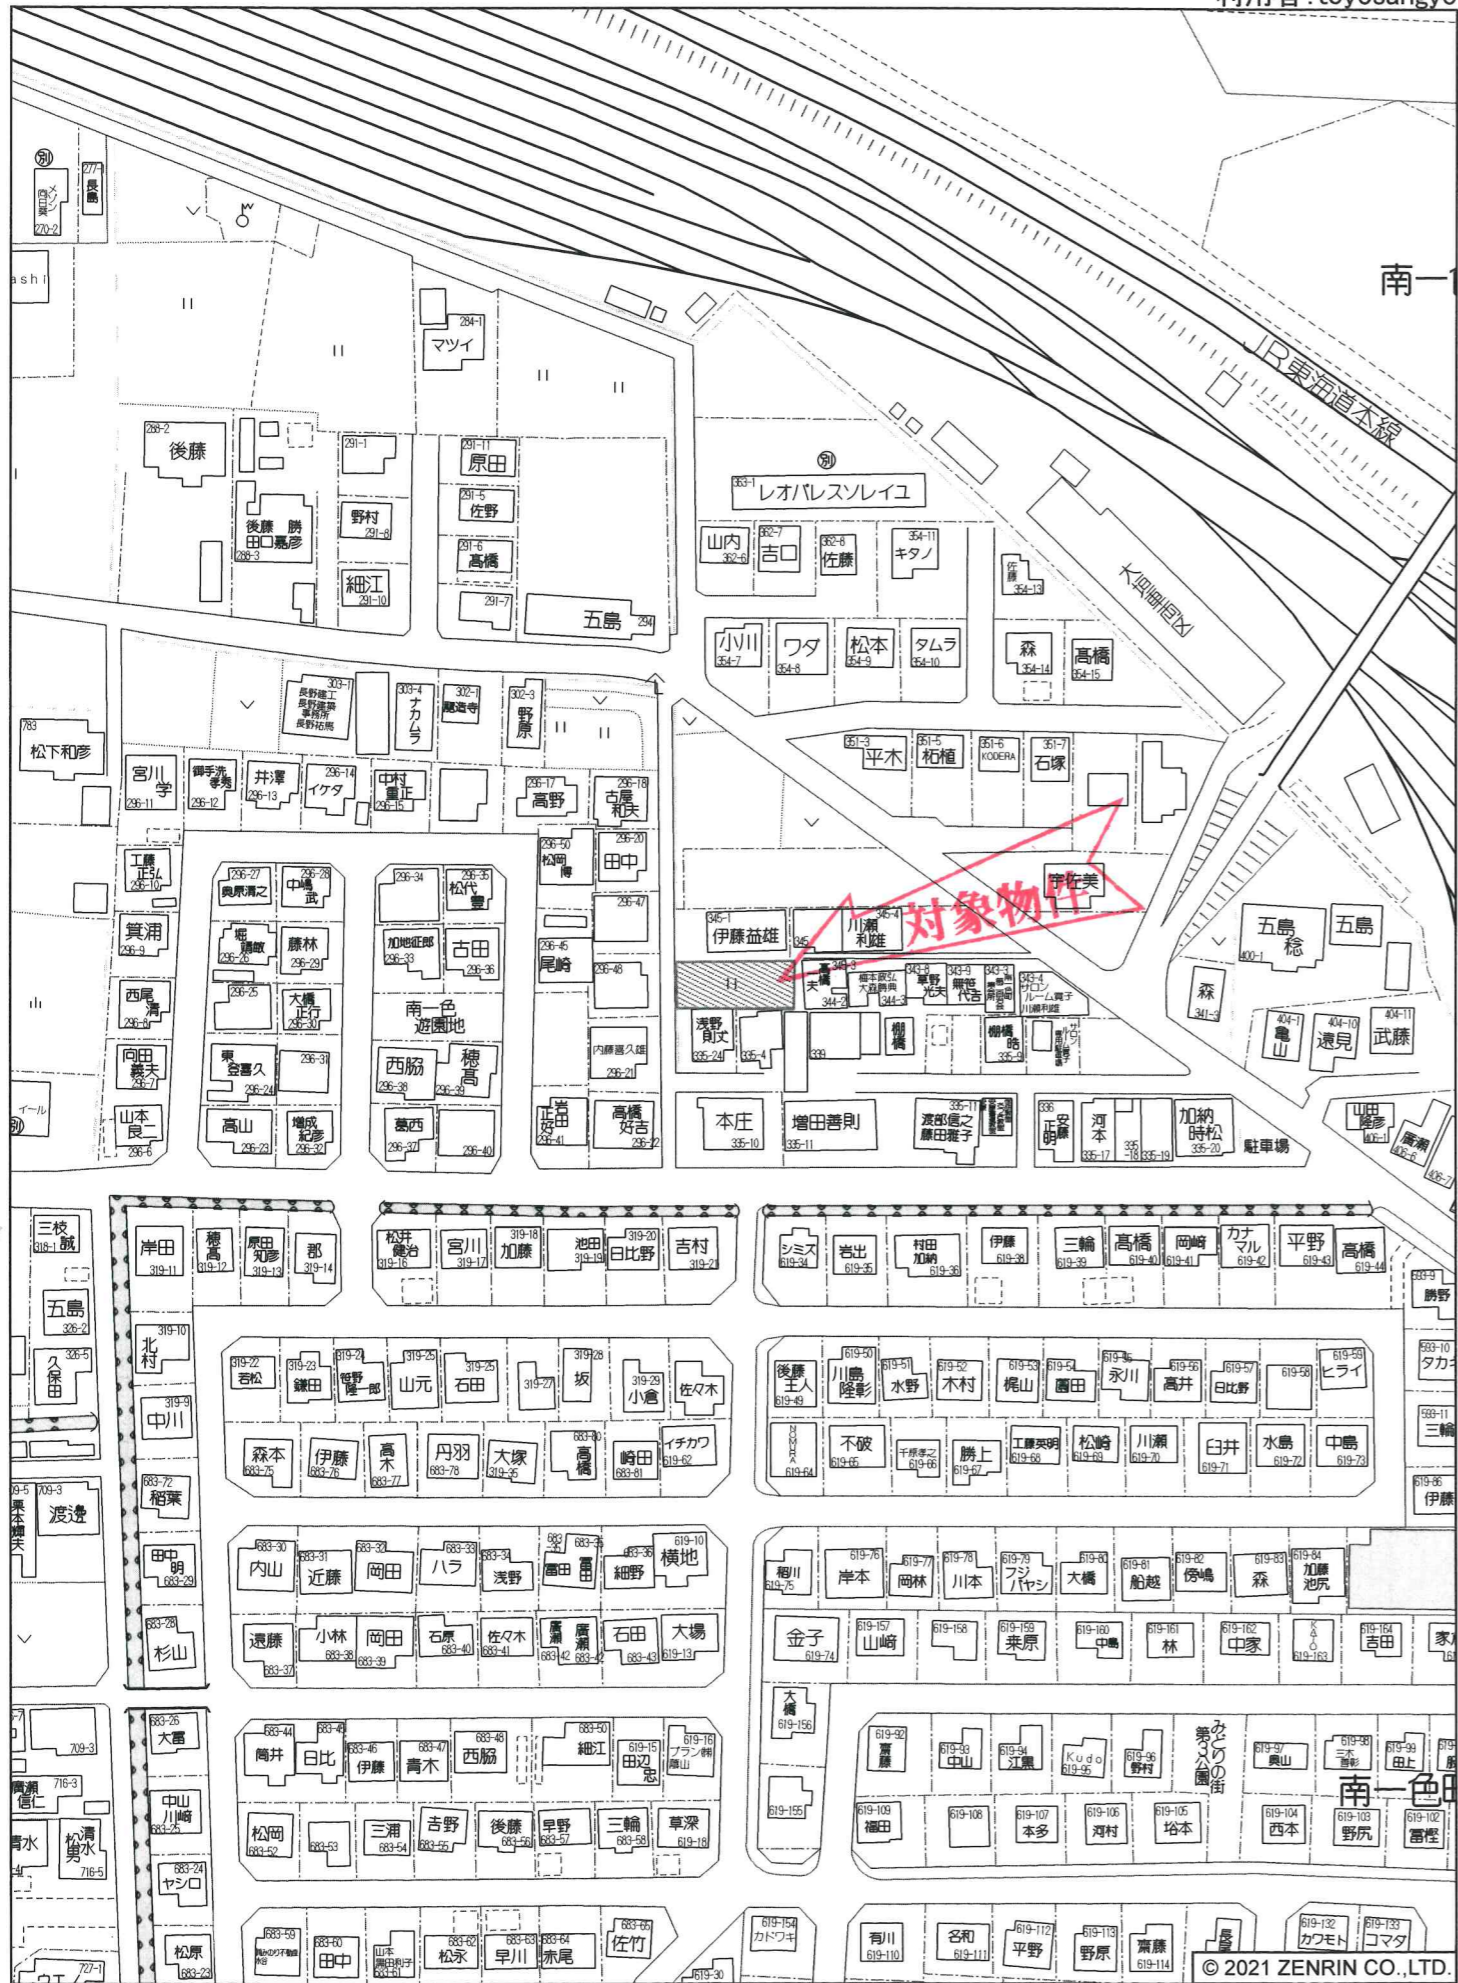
利用者:toyosangyo

南一

JR東海道本線

大垣車両区

対象物件

レオパレスソレイユ 363-1

277-1 長島
メゾン四日菜 270-2

284-1 マツイ

288-2 後藤
後藤 勝
田口嘉彦 288-3

291-1
291-11 原田
291-5 佐野
291-6 高橋
291-7
野村 291-8
細江 291-10
五島 294

山内 362-6
362-7 吉口
362-8 佐藤
354-11 キタノ
佐藤 354-13

小川 354-7
ワタ 354-8
松本 354-9
タムラ 354-10
森 354-14
高橋 354-15

351-3 平木
351-5 柘植
351-6 KODERA
351-7 石塚

宇佐美

五島 稔 400-1
五島
森 341-3
404-1 亀山
404-10 遠見
404-11 武藤

783 松下和彦

303-1 長野建工 長野建築事務所 長野拓展
303-4 ナカムラ
302-1 願證寺
302-3 野原

宮川 学 296-11
御手洗 孝秀 296-12
井澤 296-13
296-14 イケダ
中村 重正 296-15
296-17 高野
296-18 古屋 和夫

工藤 正弘 296-10
296-27 奥原清之
296-28 中嶋 武
296-34
296-35 松代 豊
296-50 松岡 博
296-20 田中
296-47

箕浦 296-9
堀 輝敏 296-26
藤林 296-29
加地征郎 296-33
古田 296-36
296-45 尾崎
296-48

西尾 清 296-8
296-25
大橋 正行 296-30
南一色 遊園地

向田 義夫 296-7
東 登喜久 296-24
296-31
西脇 296-38
穂高 296-39
内藤喜久雄 296-21

山本 良二 296-6
高山 296-23
増成 紀彦 296-32
葛西 296-37
296-40
岩田 正好 296-41
高橋 好吉 296-22

345-1 伊藤益雄
345
川瀬 利雄 345-4
高橋 夫
344-2
橋本 康弘 大森勝典
343-8 草野 光夫
343-9 無笹 代吉
343-4 サロン ルーム 貫子
川瀬利雄
344-3
浅野 貞丈 335-24
335-4
339
棚橋
棚橋 晧 335-9

本庄 335-10
増田善則 335-11
渡部信之 藤田雅子 335-11
336 安江 正明
河本 335-17
335-18 335-19
加納 時松 335-20
駐車場
山田 隆彦 406-1
高瀬 406-6
406-7

イール

三枝 誠 318-1
岸田 319-11
穂高 319-12
原田 知彦 319-13
郡 319-14
松井 健治 319-16
宮川 319-17
319-18 加藤
池田 319-19
319-20 日比野
吉村 319-21

シミズ 619-34
岩出 619-35
村田 加納 619-36
伊藤 619-38
三輪 619-39
高橋 619-40
岡崎 619-41
カナマル 619-42
平野 619-43
高橋 619-44
勝野

五島 326-2
326-5 久保田
319-10 北村
319-9 中川
319-22 若松
319-23 鎌田
319-24 笹野 隆一郎
319-25 山元
319-25 石田
319-27
319-28 坂
319-29 小倉
佐々木

後藤 王人 619-49
619-50 川島 隆彰
619-51 水野
619-52 木村
619-53 梶山
619-54 園田
619-55 永川
619-56 高井
619-57 日比野
619-58
619-59 ヒライ
583-10 タカ
583-11 三輪

森本 683-75
伊藤 683-76
高木 683-77
丹羽 683-78
大塚 319-35
683-80 高橋
岩田 683-81
イチカワ 619-62

619-64
不破 619-65
千原孝之 619-66
勝上 619-67
工藤英明 619-68
松崎 619-69
川瀬 619-70
臼井 619-71
水島 619-72
中島 619-73
619-86 伊藤

709-5 栗本 輝夫
709-3 渡邊
683-72 稲葉
田中 明 683-29
683-28 杉山

683-30 内山
683-31 近藤
683-32 岡田
683-33 ハラ
683-34 浅野
683 富田
683-35 富田
683-36 細野
619-10 横地

稲川 619-75
619-76 岸本
619-77 岡林
619-78 川本
619-79 フジバヤシ
619-80 大橋
619-81 船越
619-82 俣嶋
619-83 森
619-84 加藤 池尻

遠藤 683-37
小林 683-38
岡田 683-39
石原 683-40
佐々木 683-41
廣瀬 683-42
廣瀬 683-42
石田 683-43
大場 619-13

金子 619-74
619-157 山崎
619-158
619-159 来原
619-160 中島
619-161 林
619-162 中家
KATO 619-163
619-164 吉田
家

大橋 619-156
619-155

683-26 大冨
中山 川崎 683-25
683-24 ヤシロ
松原 683-23
709-7 709-3
廣瀬 信仁 716-3
清水
松清 男水 716-5
727-1 ウエノ

683-44 筒井
683-45 日比
683-46 伊藤
683-47 青木
683-48 西脇
683-50 細江
619-15 田辺 忍
619-16 ブラン静 藤山

松岡 683-52
683-53
三浦 683-54
吉野 683-55
後藤 683-56
早野 683-57
三輪 683-58
草深 619-18

683-59 あかのみや不動産 水谷
683-60 田中
山本 勇田和子 683-61
683-62 松永
683-63 早川
683-64 赤尾
683-65 佐竹
619-154 カドワキ
619-30

619-92 斎藤
619-93 中山
619-94 江黒
Kudo 619-95
619-96 野村
みどりの街 第3公園
619-97 奥山
619-98 三本 香彩
619-99 田上
619

619-109 福田
619-108
619-107 本多
619-106 河村
619-105 坂本
619-104 西本
619-103 野尻
619-102 冨樫

有川 619-110
名和 619-111
619-112 平野
619-113 野原
齋藤 619-114
長屋
619-132 カワモト
619-133 コマタ

南一色町

© 2021 ZENRIN CO.,LTD.

ashi